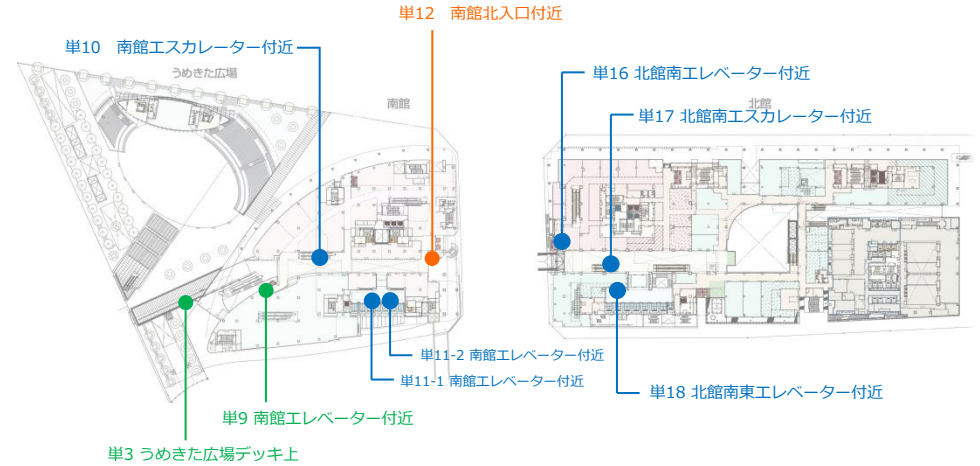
単12　南館北入口付近

単10　南館エスカレーター付近

うめきた広場

南館

単16 北館南エレベーター付近

北館

単17 北館南エスカレーター付近

単11-2 南館エレベーター付近

単11-1 南館エレベーター付近

単18 北館南東エレベーター付近

単9 南館エレベーター付近

単3 うめきた広場デッキ上